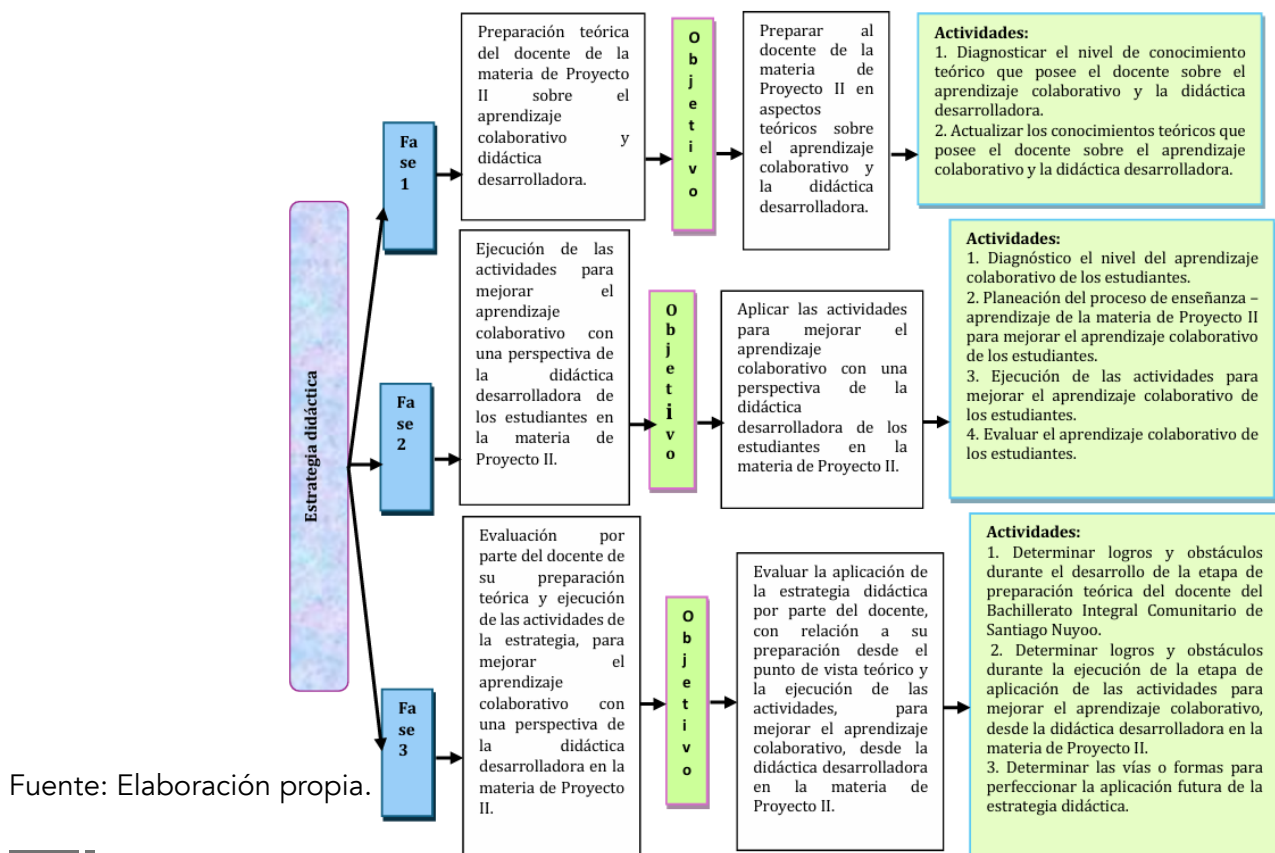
Estrategia didáctica

Fase 1

Preparación teórica del docente de la materia de Proyecto II sobre el aprendizaje colaborativo y didáctica desarrolladora.

Objetivo

Preparar al docente de la materia de Proyecto II en aspectos teóricos sobre el aprendizaje colaborativo y la didáctica desarrolladora.

Actividades:
1. Diagnosticar el nivel de conocimiento teórico que posee el docente sobre el aprendizaje colaborativo y la didáctica desarrolladora.
2. Actualizar los conocimientos teóricos que posee el docente sobre el aprendizaje colaborativo y la didáctica desarrolladora.

Fase 2

Ejecución de las actividades para mejorar el aprendizaje colaborativo con una perspectiva de la didáctica desarrolladora de los estudiantes en la materia de Proyecto II.

Objetivo

Aplicar las actividades para mejorar el aprendizaje colaborativo con una perspectiva de la didáctica desarrolladora de los estudiantes en la materia de Proyecto II.

Actividades:
1. Diagnóstico el nivel del aprendizaje colaborativo de los estudiantes.
2. Planeación del proceso de enseñanza – aprendizaje de la materia de Proyecto II para mejorar el aprendizaje colaborativo de los estudiantes.
3. Ejecución de las actividades para mejorar el aprendizaje colaborativo de los estudiantes.
4. Evaluar el aprendizaje colaborativo de los estudiantes.

Fase 3

Evaluación por parte del docente de su preparación teórica y ejecución de las actividades de la estrategia, para mejorar el aprendizaje colaborativo con una perspectiva de la didáctica desarrolladora en la materia de Proyecto II.

Objetivo

Evaluar la aplicación de la estrategia didáctica por parte del docente, con relación a su preparación desde el punto de vista teórico y la ejecución de las actividades, para mejorar el aprendizaje colaborativo, desde la didáctica desarrolladora en la materia de Proyecto II.

Actividades:
1. Determinar logros y obstáculos durante el desarrollo de la etapa de preparación teórica del docente del Bachillerato Integral Comunitario de Santiago Nuyoo.
2. Determinar logros y obstáculos durante la ejecución de la etapa de aplicación de las actividades para mejorar el aprendizaje colaborativo, desde la didáctica desarrolladora en la materia de Proyecto II.
3. Determinar las vías o formas para perfeccionar la aplicación futura de la estrategia didáctica.

Fuente: Elaboración propia.